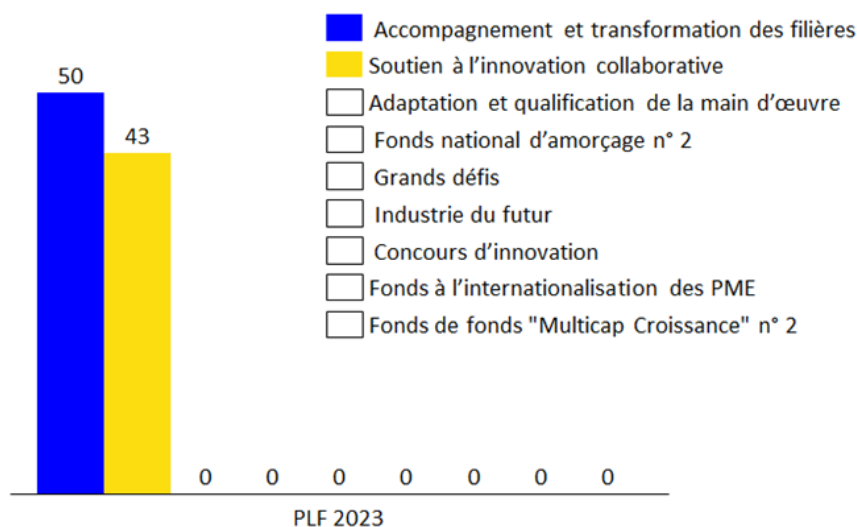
Accompagnement et transformation des filières
Soutien à l’innovation collaborative
Adaptation et qualification de la main d’œuvre
Fonds national d’amorçage n° 2
Grands défis
Industrie du futur
Concours d’innovation
Fonds à l’internationalisation des PME
Fonds de fonds "Multicap Croissance" n° 2

50
43
0 0 0 0 0 0 0

PLF 2023